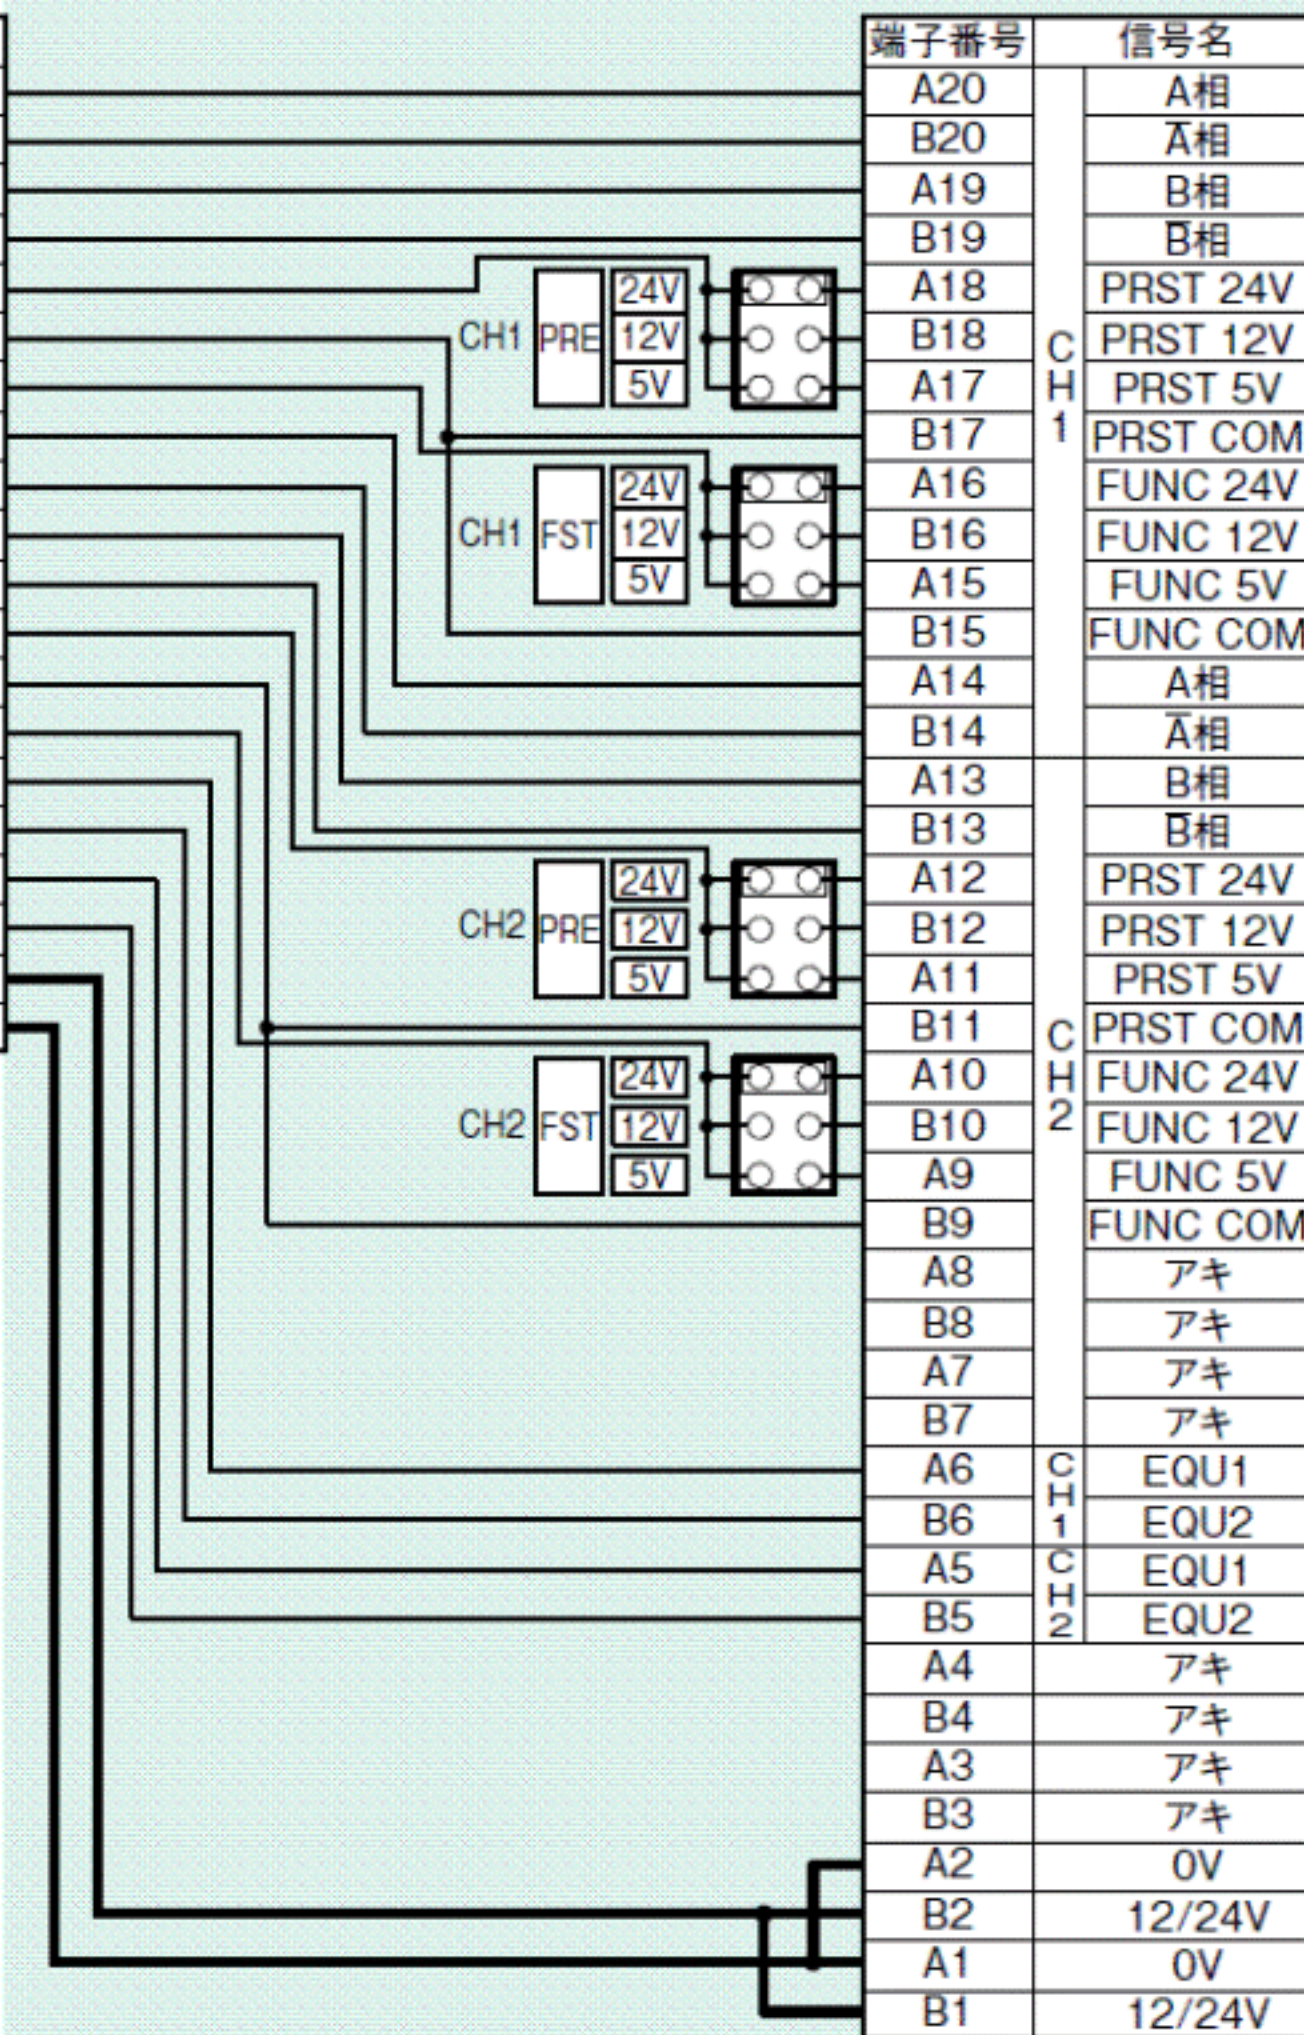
CH1 PRE 24V 12V 5V
CH1 FST 24V 12V 5V
CH2 PRE 24V 12V 5V
CH2 FST 24V 12V 5V

| 端子番号 | | 信号名 |
|---|---|---|
| A20 | CH1 | A相 |
| B20 | CH1 | $\overline{A}$相 |
| A19 | CH1 | B相 |
| B19 | CH1 | $\overline{B}$相 |
| A18 | CH1 | PRST 24V |
| B18 | CH1 | PRST 12V |
| A17 | CH1 | PRST 5V |
| B17 | CH1 | PRST COM |
| A16 | CH1 | FUNC 24V |
| B16 | CH1 | FUNC 12V |
| A15 | CH1 | FUNC 5V |
| B15 | CH1 | FUNC COM |
| A14 | CH2 | A相 |
| B14 | CH2 | $\overline{A}$相 |
| A13 | CH2 | B相 |
| B13 | CH2 | $\overline{B}$相 |
| A12 | CH2 | PRST 24V |
| B12 | CH2 | PRST 12V |
| A11 | CH2 | PRST 5V |
| B11 | CH2 | PRST COM |
| A10 | CH2 | FUNC 24V |
| B10 | CH2 | FUNC 12V |
| A9 | CH2 | FUNC 5V |
| B9 | CH2 | FUNC COM |
| A8 | CH2 | アキ |
| B8 | CH2 | アキ |
| A7 | CH2 | アキ |
| B7 | CH2 | アキ |
| A6 | CH1 | EQU1 |
| B6 | CH1 | EQU2 |
| A5 | CH2 | EQU1 |
| B5 | CH2 | EQU2 |
| A4 | | アキ |
| B4 | | アキ |
| A3 | | アキ |
| B3 | | アキ |
| A2 | | 0V |
| B2 | | 12/24V |
| A1 | | 0V |
| B1 | | 12/24V |